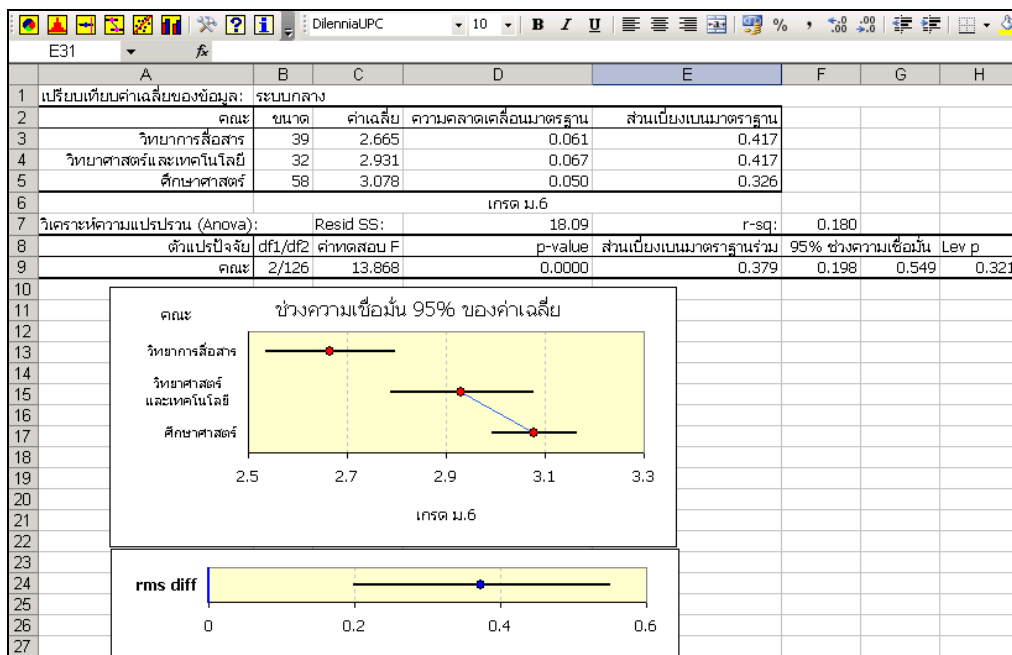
DilenniaUPC 10 B I U % , $^{+.0}_{.00}$ $^{.00}_{+.0}$

E31 fx

| | A | B | C | D | E | F | G | H |
|---|---|---|---|---|---|---|---|---|
| 1 | เปรียบเทียบค่าเฉลี่ยของข้อมูล: | ระบบกลาง | | | | | | |
| 2 | คณะ | ขนาด | ค่าเฉลี่ย | ความคลาดเคลื่อนมาตรฐาน | ส่วนเบี่ยงเบนมาตรฐาน | | | |
| 3 | วิทยาการสื่อสาร | 39 | 2.665 | 0.061 | 0.417 | | | |
| 4 | วิทยาศาสตร์และเทคโนโลยี | 32 | 2.931 | 0.067 | 0.417 | | | |
| 5 | ศึกษาศาสตร์ | 58 | 3.078 | 0.050 | 0.326 | | | |
| 6 | | | | เกรด ม.6 | | | | |
| 7 | วิเคราะห์ความแปรปรวน (Anova): | | Resid SS: | 18.09 | r-sq: | 0.180 | | |
| 8 | ตัวแปรปัจจัย | df1/df2 | ค่าทดสอบ F | p-value | ส่วนเบี่ยงเบนมาตรฐานร่วม | 95% ช่วงความเชื่อมั่น | Lev p | |
| 9 | คณะ | 2/126 | 13.868 | 0.0000 | 0.379 | 0.198 | 0.549 | 0.321 |
| 10 | | | | | | | | |
| 11 | | | | | | | | |
| 12 | | | | | | | | |
| 13 | | | | | | | | |
| 14 | | | | | | | | |
| 15 | | | | | | | | |
| 16 | | | | | | | | |
| 17 | | | | | | | | |
| 18 | | | | | | | | |
| 19 | | | | | | | | |
| 20 | | | | | | | | |
| 21 | | | | | | | | |
| 22 | | | | | | | | |
| 23 | | | | | | | | |
| 24 | | | | | | | | |
| 25 | | | | | | | | |
| 26 | | | | | | | | |
| 27 | | | | | | | | |

คณะ

ช่วงความเชื่อมั่น 95% ของค่าเฉลี่ย

วิทยาการสื่อสาร

วิทยาศาสตร์ และเทคโนโลยี

ศึกษาศาสตร์

2.5 2.7 2.9 3.1 3.3

เกรด ม.6

rms diff

0 0.2 0.4 0.6